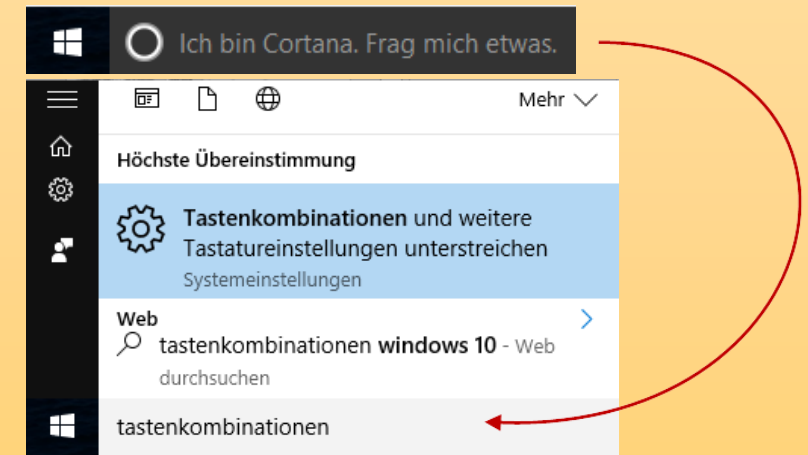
Ich bin Cortana. Frag mich etwas.

Mehr

Höchste Übereinstimmung

Tastenkombinationen und weitere Tastatureinstellungen unterstreichen

Systemeinstellungen

Web

tastenkombinationen windows 10 - Web durchsuchen

tastenkombinationen